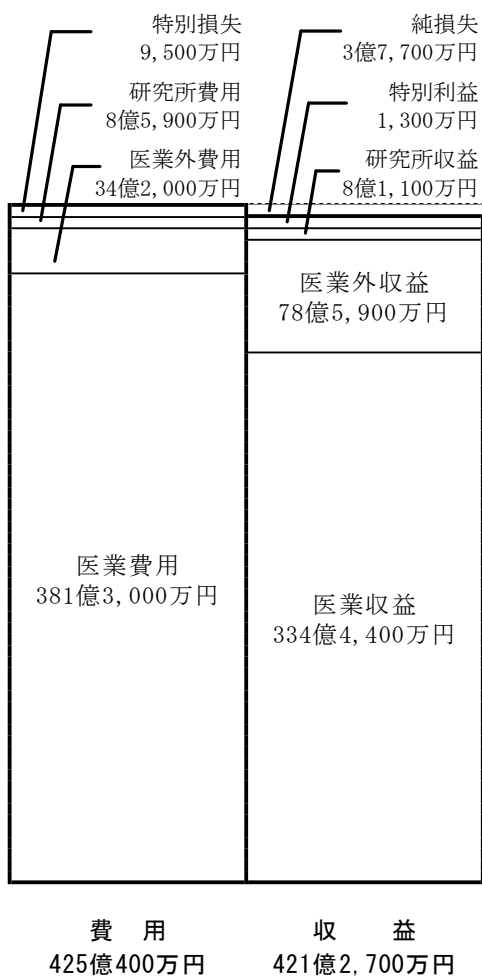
特別損失
9,500万円

研究所費用
8億5,900万円

医業外費用
34億2,000万円

純損失
3億7,700万円

特別利益
1,300万円

研究所収益
8億1,100万円

医業外収益
78億5,900万円

医業費用
381億3,000万円

医業収益
334億4,400万円

費 用
425億400万円

収 益
421億2,700万円